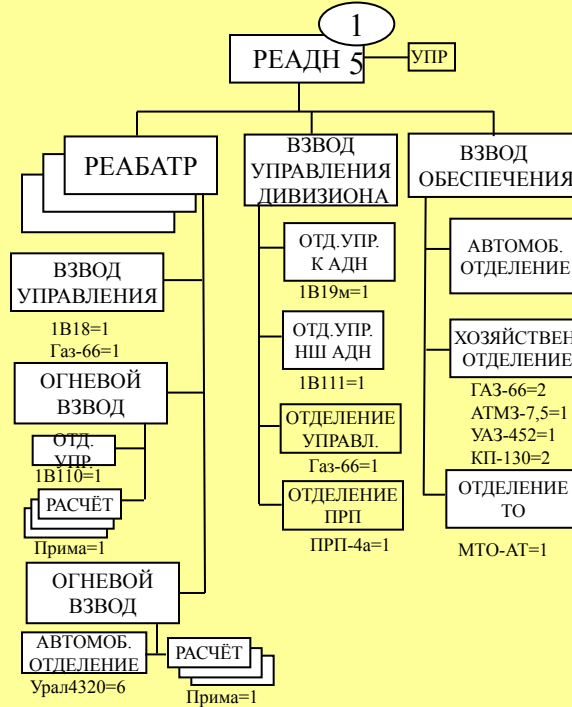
1
РЕАДН 5
УПР

РЕАБАТР

ВЗВОД УПРАВЛЕНИЯ
1В18=1
Газ-66=1

ОГНЕВОЙ ВЗВОД
ОТД. УПР.
1В110=1
РАСЧЁТ
Прима=1

ОГНЕВОЙ ВЗВОД
АВТОМОБ. ОТДЕЛЕНИЕ
Урал4320=6
РАСЧЁТ
Прима=1

ВЗВОД УПРАВЛЕНИЯ ДИВИЗИОНА
ОТД.УПР. К АДН
1В19м=1
ОТД.УПР. НШ АДН
1В111=1
ОТДЕЛЕНИЕ УПРАВЛ.
Газ-66=1
ОТДЕЛЕНИЕ ПРП
ПРП-4а=1

ВЗВОД ОБЕСПЕЧЕНИЯ
АВТОМОБ. ОТДЕЛЕНИЕ
ХОЗЯЙСТВЕН ОТДЕЛЕНИЕ
ГАЗ-66=2
АТМЗ-7,5=1
УАЗ-452=1
КП-130=2
ОТДЕЛЕНИЕ ТО
МТО-АТ=1